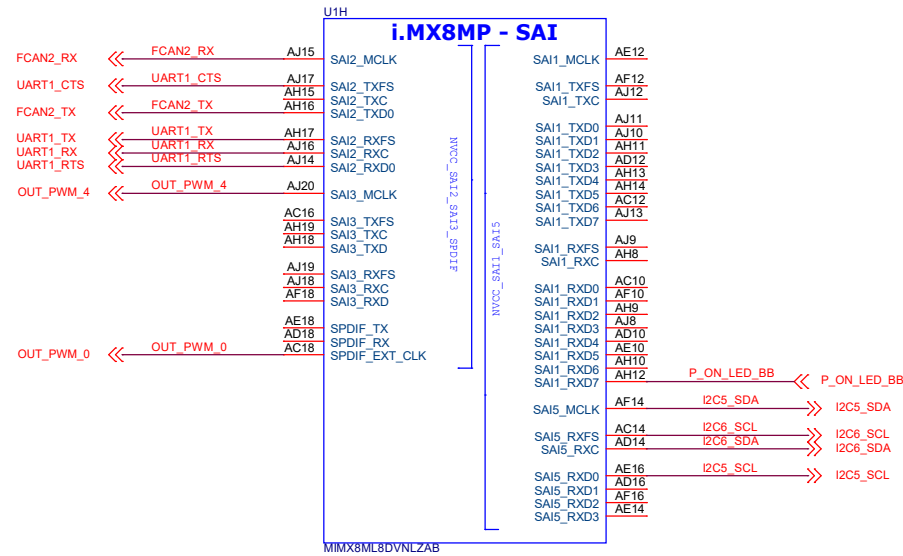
U1H

i.MX8MP - SAI

FCAN2_RX
FCAN2_RX
AJ15
SAI2_MCLK

UART1_CTS
UART1_CTS
AJ17
SAI2_TXFS
AH15
SAI2_TXC
FCAN2_TX
FCAN2_TX
AH16
SAI2_TXD0

UART1_TX
UART1_TX
AH17
SAI2_RXFS
UART1_RX
UART1_RX
AJ16
SAI2_RXC
UART1_RTS
UART1_RTS
AJ14
SAI2_RXD0

OUT_PWM_4
OUT_PWM_4
AJ20
SAI3_MCLK

AC16
SAI3_TXFS
AH19
SAI3_TXC
AH18
SAI3_TXD

AJ19
SAI3_RXFS
AJ18
SAI3_RXC
AF18
SAI3_RXD

AE18
SPDIF_TX
AD18
SPDIF_RX
OUT_PWM_0
OUT_PWM_0
AC18
SPDIF_EXT_CLK

NVCC_SAI2_SAI3_SPDIF

NVCC_SAI1_SAI5

SAI1_MCLK
AE12

SAI1_TXFS
AF12
SAI1_TXC
AJ12

AJ11
SAI1_TXD0
AJ10
SAI1_TXD1
AH11
SAI1_TXD2
AD12
SAI1_TXD3
AH13
SAI1_TXD4
AH14
SAI1_TXD5
AC12
SAI1_TXD6
AJ13
SAI1_TXD7

SAI1_RXFS
AJ9
SAI1_RXC
AH8

SAI1_RXD0
AC10
SAI1_RXD1
AF10
SAI1_RXD2
AH9
SAI1_RXD3
AJ8
SAI1_RXD4
AD10
SAI1_RXD5
AE10
SAI1_RXD6
AH10
SAI1_RXD7
AH12
P_ON_LED_BB
P_ON_LED_BB

SAI5_MCLK
AF14
I2C5_SDA
I2C5_SDA

SAI5_RXFS
AC14
I2C6_SCL
I2C6_SCL
SAI5_RXC
AD14
I2C6_SDA
I2C6_SDA

SAI5_RXD0
AE16
I2C5_SCL
I2C5_SCL
SAI5_RXD1
AD16
SAI5_RXD2
AF16
SAI5_RXD3
AE14

MIMX8ML8DVNLZAB